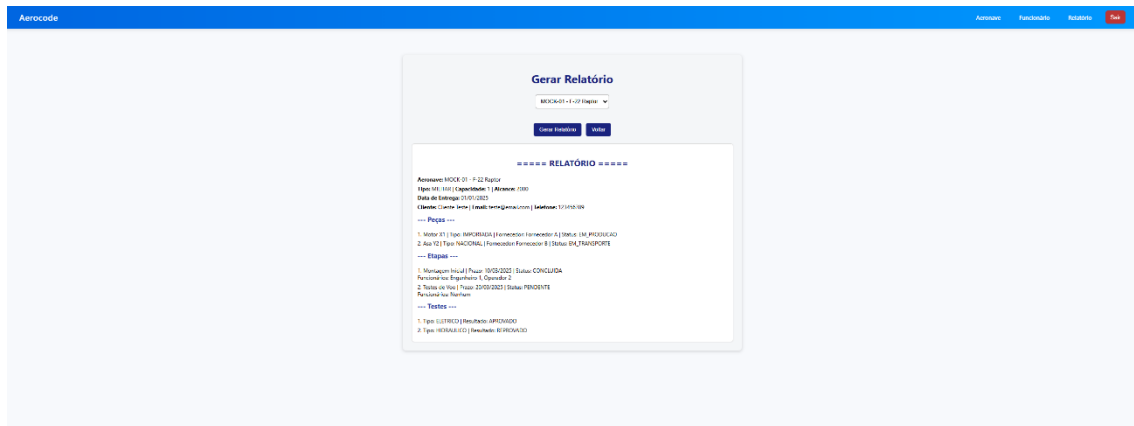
Aerocode

Aeronave Funcionário Relatório Sair

Gerar Relatório

MOCK-01 - F-22 Raptor

Gerar Relatório Voltar

===== RELATÓRIO =====

Aeronave: MOCK-01 - F-22 Raptor
Tipo: MILITAR | Capacidade: 1 | Alcance: 2980
Data de Entrega: 01/01/2025
Cliente: Cliente Teste | Email: teste@email.com | Telefone: 123456789

--- Peças ---

1. Motor X1 | Tipo: IMPORTADA | Fornecedor: Fornecedor A | Status: EM_PRODUCAO
2. Asa Y2 | Tipo: NACIONAL | Fornecedor: Fornecedor B | Status: EM_TRANSPORTE

--- Etapas ---

1. Montagem Inicial | Prazo: 10/03/2025 | Status: CONCLUIDA
Funcionários: Engenheiro 1, Operador 2
2. Testes de Voo | Prazo: 20/03/2025 | Status: PENDENTE
Funcionários: Nenhum

--- Testes ---

1. Tipo: ELETRICO | Resultado: APROVADO
2. Tipo: HIDRAULICO | Resultado: REPROVADO